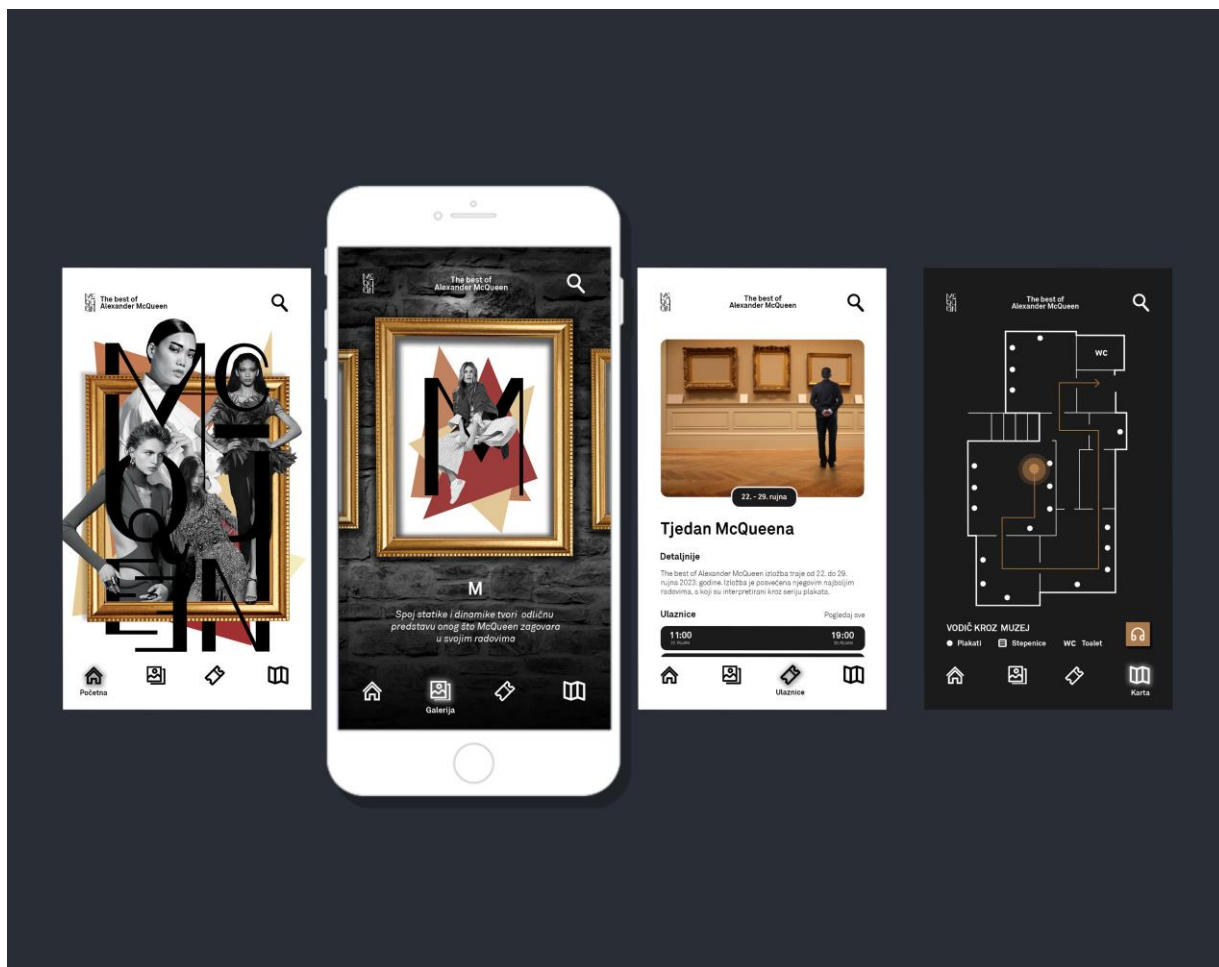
The best of Alexander McQueen

Početna

The best of Alexander McQueen

M

Spoj statike i dinamike tvori odličnu predstavu onog što McQueen zagovara u svojim radovima

Galerija

The best of Alexander McQueen

22. - 29. rujna

Tjedan McQueena

Detaljnije

The best of Alexander McQueen izložba traje od 22. do 29. rujna 2023. godine. Izložba je posvećena njegovim najboljim radovima, a koji su interpretirani kroz seriju plakata.

Ulaznice

Pogledaj sve

11:00

19:00

Ulaznice

The best of Alexander McQueen

WC

VODIČ KROZ MUZEJ

Plakati

Stepenice

WC Toalet

Karta